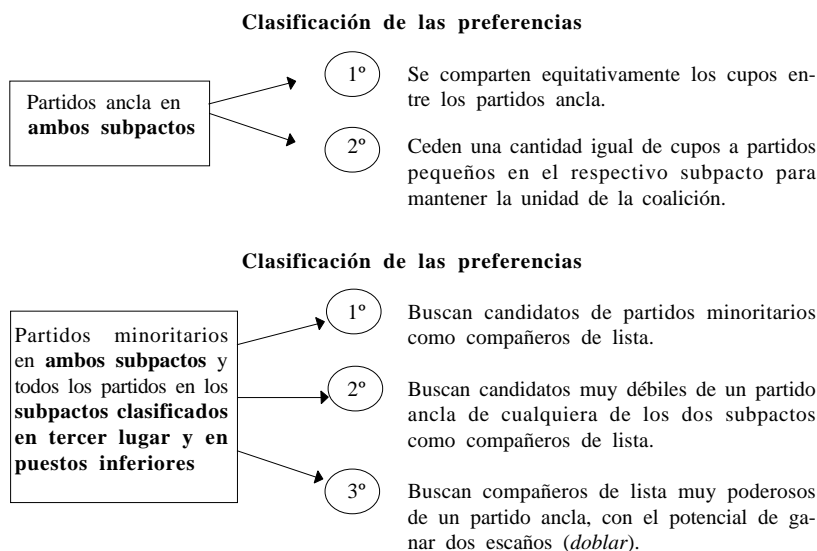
Clasificación de las preferencias

Partidos ancla en **ambos subpactos**

1º

Se comparten equitativamente los cupos entre los partidos ancla.

2º

Ceden una cantidad igual de cupos a partidos pequeños en el respectivo subpacto para mantener la unidad de la coalición.

Clasificación de las preferencias

Partidos minoritarios en **ambos subpactos** y todos los partidos en los **subpactos clasificados en tercer lugar y en puestos inferiores**

1º

Buscan candidatos de partidos minoritarios como compañeros de lista.

2º

Buscan candidatos muy débiles de un partido ancla de cualquiera de los dos subpactos como compañeros de lista.

3º

Buscan compañeros de lista muy poderosos de un partido ancla, con el potencial de ganar dos escaños (*doblar*).